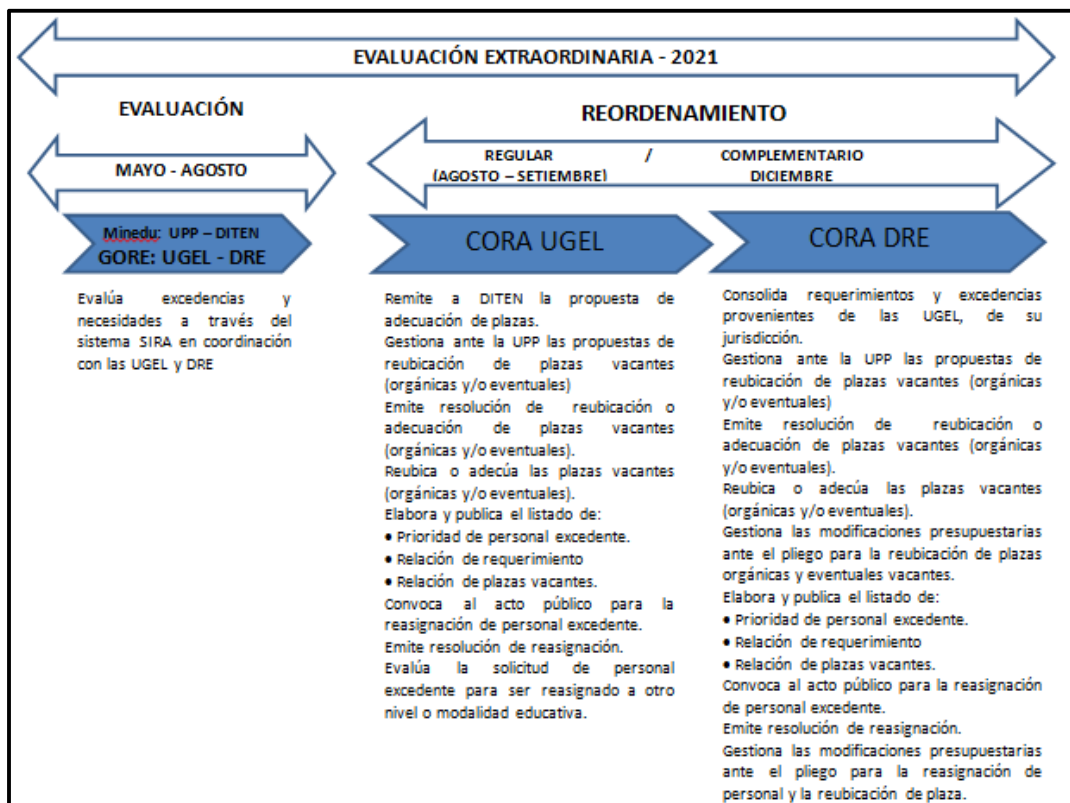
EVALUACIÓN EXTRAORDINARIA - 2021

EVALUACIÓN

MAYO - AGOSTO

Minedu: UPP – DITEN
GORE: UGEL - DRE

Evalúa excedencias y necesidades a través del sistema SIRA en coordinación con las UGEL y DRE

REORDENAMIENTO

REGULAR / COMPLEMENTARIO
(AGOSTO – SETIEMBRE) DICIEMBRE

CORA UGEL

Remite a DITEN la propuesta de adecuación de plazas.
Gestiona ante la UPP las propuestas de reubicación de plazas vacantes (orgánicas y/o eventuales)
Emite resolución de reubicación o adecuación de plazas vacantes (orgánicas y/o eventuales).
Reubica o adecúa las plazas vacantes (orgánicas y/o eventuales).
Elabora y publica el listado de:
• Prioridad de personal excedente.
• Relación de requerimiento
• Relación de plazas vacantes.
Convoca al acto público para la reasignación de personal excedente.
Emite resolución de reasignación.
Evalúa la solicitud de personal excedente para ser reasignado a otro nivel o modalidad educativa.

CORA DRE

Consolida requerimientos y excedencias provenientes de las UGEL, de su jurisdicción.
Gestiona ante la UPP las propuestas de reubicación de plazas vacantes (orgánicas y/o eventuales)
Emite resolución de reubicación o adecuación de plazas vacantes (orgánicas y/o eventuales).
Reubica o adecúa las plazas vacantes (orgánicas y/o eventuales).
Gestiona las modificaciones presupuestarias ante el pliego para la reubicación de plazas orgánicas y eventuales vacantes.
Elabora y publica el listado de:
• Prioridad de personal excedente.
• Relación de requerimiento
• Relación de plazas vacantes.
Convoca al acto público para la reasignación de personal excedente.
Emite resolución de reasignación.
Gestiona las modificaciones presupuestarias ante el pliego para la reasignación de personal y la reubicación de plaza.